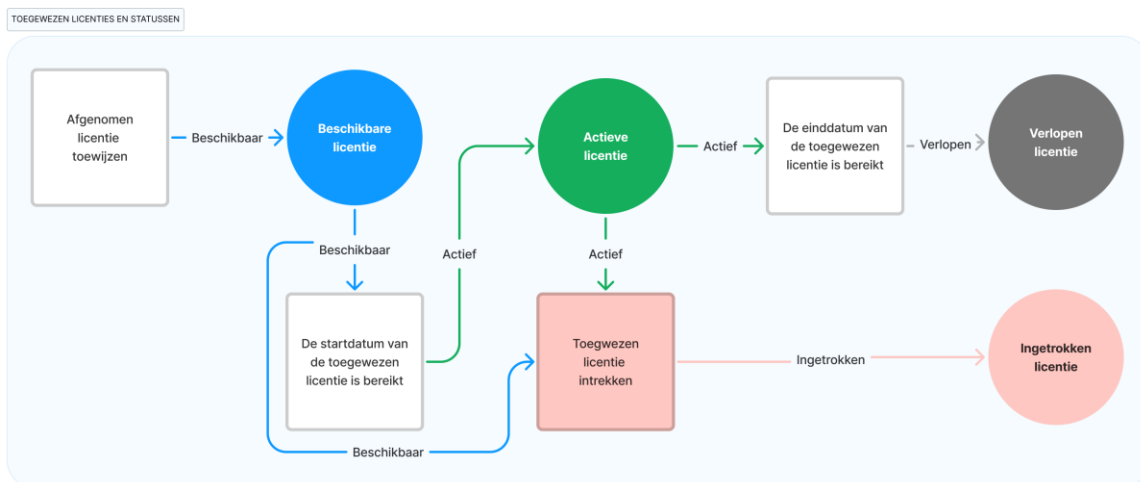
TOEGEWEZEN LICENTIES EN STATUSSEN

Afgenomen licentie toewijzen

Beschikbaar

Beschikbare licentie

Actieve licentie

Actief

De einddatum van de toegewezen licentie is bereikt

Verlopen

Verlopen licentie

Beschikbaar

Actief

Actief

De startdatum van de toegewezen licentie is bereikt

Toegewezen licentie intrekken

Ingetrokken

Ingetrokken licentie

Beschikbaar